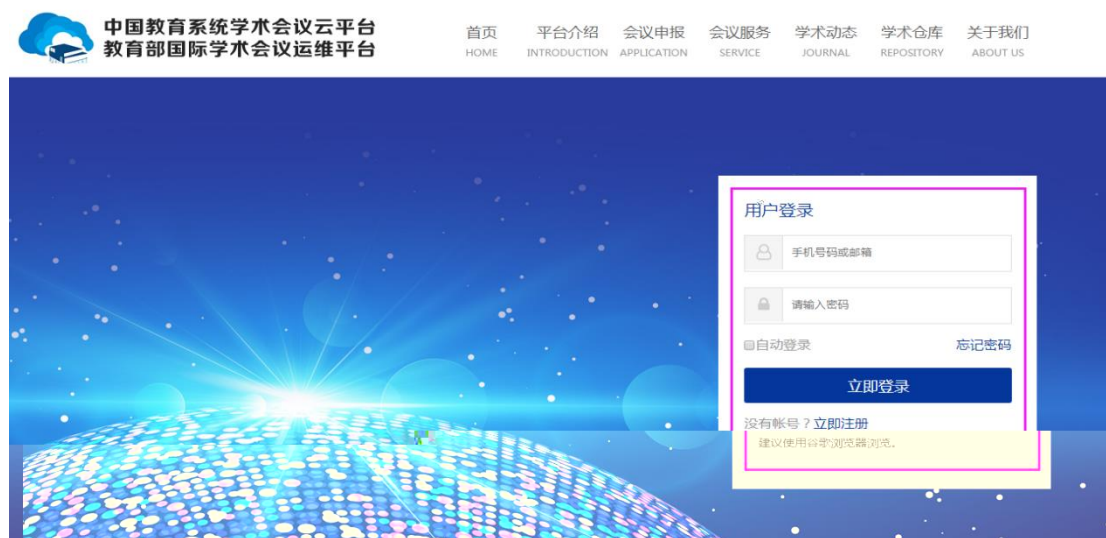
中国教育系统学术会议云平台
教育部国际学术会议运维平台

首页
HOME
平台介绍
INTRODUCTION
会议申报
APPLICATION
会议服务
SERVICE
学术动态
JOURNAL
学术仓库
REPOSITORY
关于我们
ABOUT US

用户登录

手机号码或邮箱

请输入密码

自动登录
忘记密码

立即登录

没有帐号？立即注册

建议使用谷歌浏览器浏览。